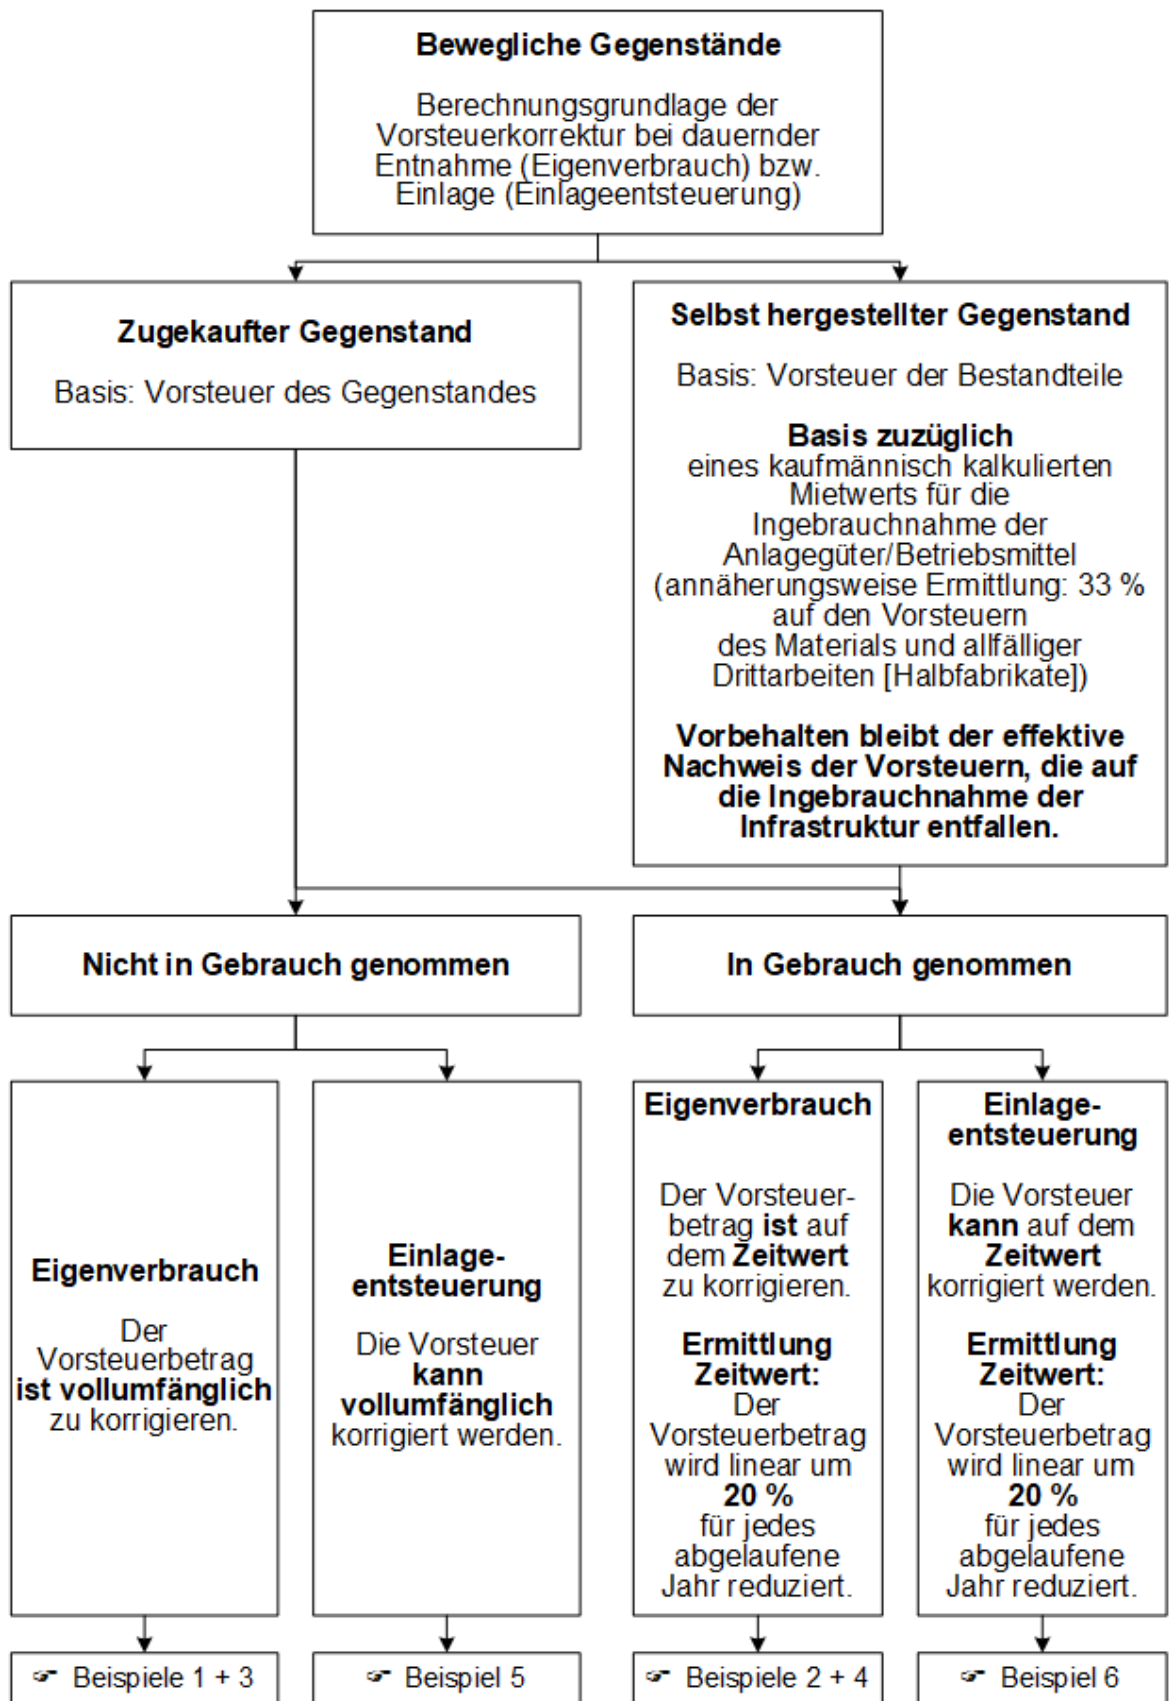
**Bewegliche Gegenstände**

Berechnungsgrundlage der Vorsteuerkorrektur bei dauernder Entnahme (Eigenverbrauch) bzw. Einlage (Einlageentsteuerung)

**Zugekaufter Gegenstand**

Basis: Vorsteuer des Gegenstandes

**Selbst hergestellter Gegenstand**

Basis: Vorsteuer der Bestandteile

**Basis zuzüglich** eines kaufmännisch kalkulierten Mietwerts für die Ingebrauchnahme der Anlagegüter/Betriebsmittel (annäherungsweise Ermittlung: 33 % auf den Vorsteuern des Materials und allfälliger Drittarbeiten [Halbfabrikate])

**Vorbehalten bleibt der effektive Nachweis der Vorsteuern, die auf die Ingebrauchnahme der Infrastruktur entfallen.**

**Nicht in Gebrauch genommen**

**In Gebrauch genommen**

**Eigenverbrauch**

Der Vorsteuerbetrag **ist vollumfänglich** zu korrigieren.

**Einlageentsteuerung**

Die Vorsteuer **kann vollumfänglich** korrigiert werden.

**Eigenverbrauch**

Der Vorsteuerbetrag **ist** auf dem **Zeitwert** zu korrigieren.

**Ermittlung Zeitwert:** Der Vorsteuerbetrag wird linear um **20 %** für jedes abgelaufene Jahr reduziert.

**Einlageentsteuerung**

Die Vorsteuer **kann** auf dem **Zeitwert** korrigiert werden.

**Ermittlung Zeitwert:** Der Vorsteuerbetrag wird linear um **20 %** für jedes abgelaufene Jahr reduziert.

☞ Beispiele 1 + 3

☞ Beispiel 5

☞ Beispiele 2 + 4

☞ Beispiel 6